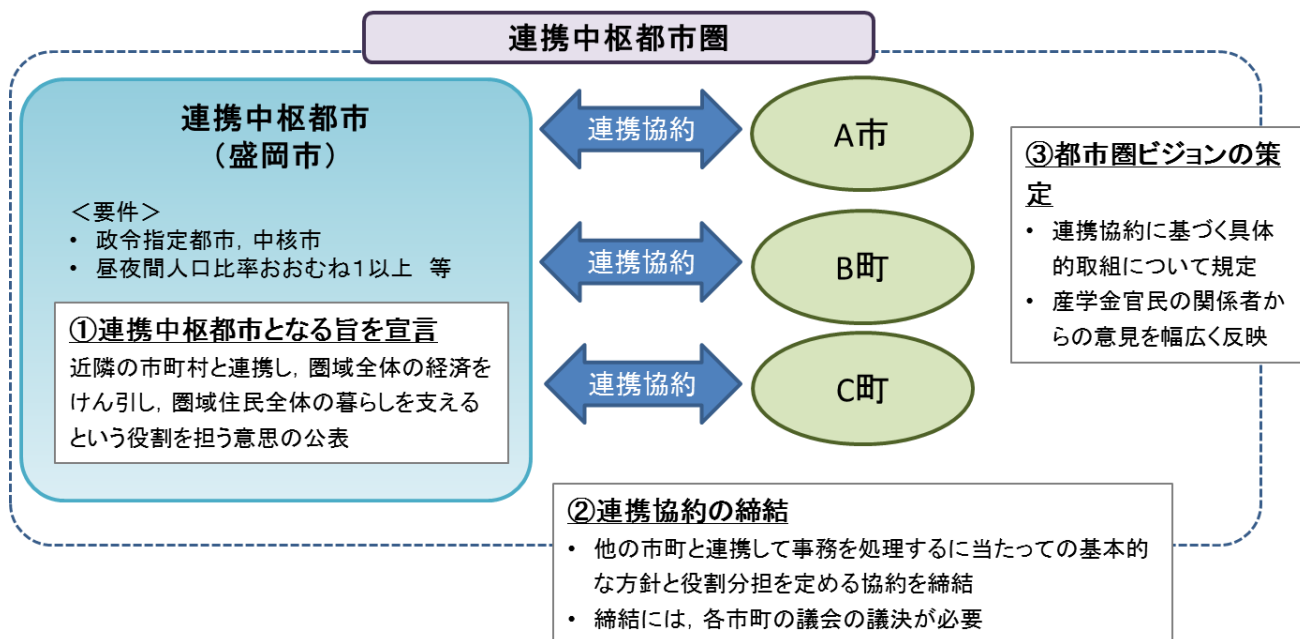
連携中枢都市圏

連携中枢都市
（盛岡市）

＜要件＞
• 政令指定都市，中核市
• 昼夜間人口比率おおむね1以上　等

①連携中枢都市となる旨を宣言
近隣の市町村と連携し，圏域全体の経済をけん引し，圏域住民全体の暮らしを支えるという役割を担う意思の公表

連携協約
A市

連携協約
B町

連携協約
C町

③都市圏ビジョンの策定
• 連携協約に基づく具体的取組について規定
• 産学金官民の関係者からの意見を幅広く反映

②連携協約の締結
• 他の市町と連携して事務を処理するに当たっての基本的な方針と役割分担を定める協約を締結
• 締結には，各市町の議会の議決が必要